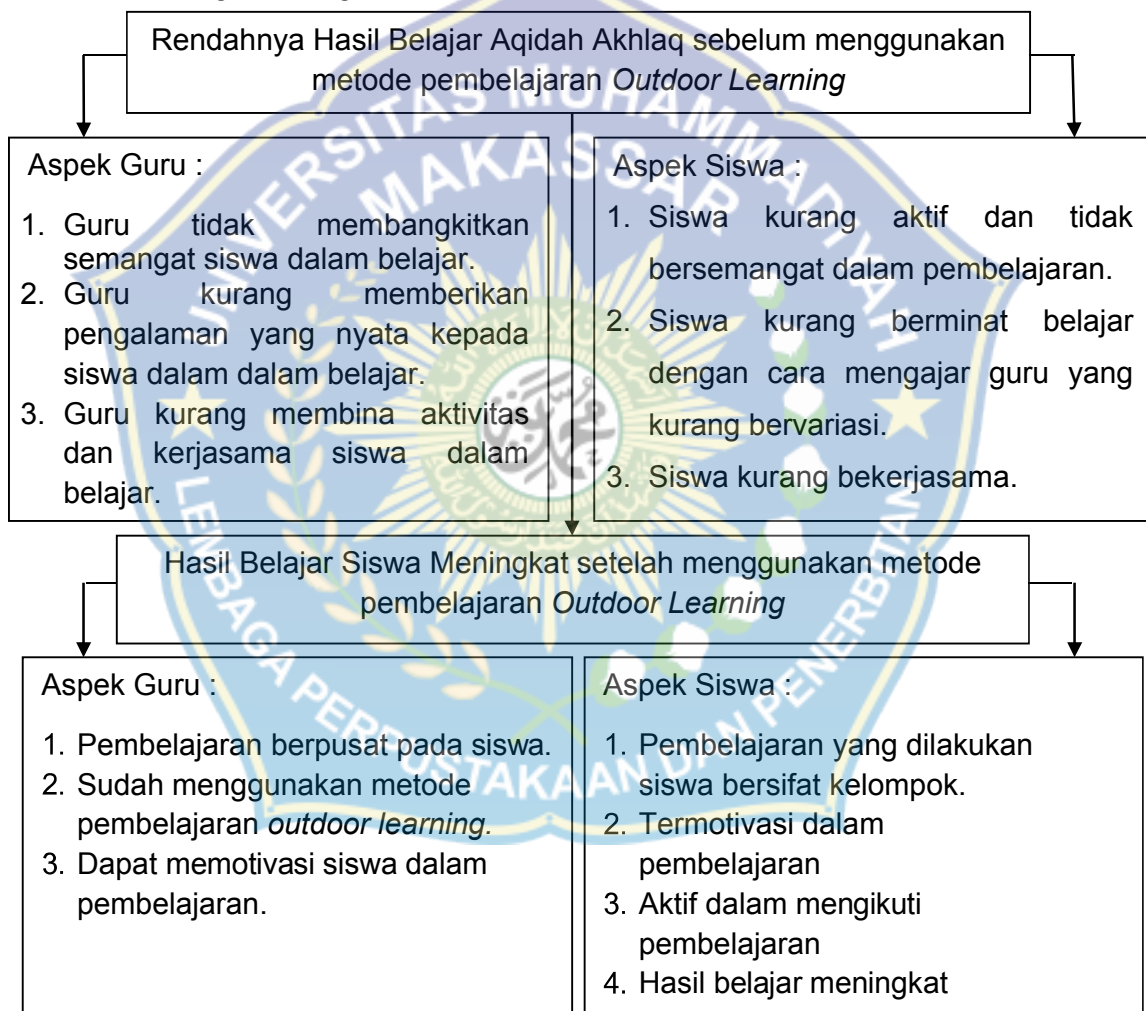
Rendahnya Hasil Belajar Aqidah Akhlaq sebelum menggunakan metode pembelajaran *Outdoor Learning*

Aspek Guru :

1. Guru tidak membangkitkan semangat siswa dalam belajar.
2. Guru kurang memberikan pengalaman yang nyata kepada siswa dalam dalam belajar.
3. Guru kurang membina aktivitas dan kerjasama siswa dalam belajar.

Aspek Siswa :

1. Siswa kurang aktif dan tidak bersemangat dalam pembelajaran.
2. Siswa kurang berminat belajar dengan cara mengajar guru yang kurang bervariasi.
3. Siswa kurang bekerjasama.

Hasil Belajar Siswa Meningkat setelah menggunakan metode pembelajaran *Outdoor Learning*

Aspek Guru :

1. Pembelajaran berpusat pada siswa.
2. Sudah menggunakan metode pembelajaran *outdoor learning.*
3. Dapat memotivasi siswa dalam pembelajaran.

Aspek Siswa :

1. Pembelajaran yang dilakukan siswa bersifat kelompok.
2. Termotivasi dalam pembelajaran
3. Aktif dalam mengikuti pembelajaran
4. Hasil belajar meningkat